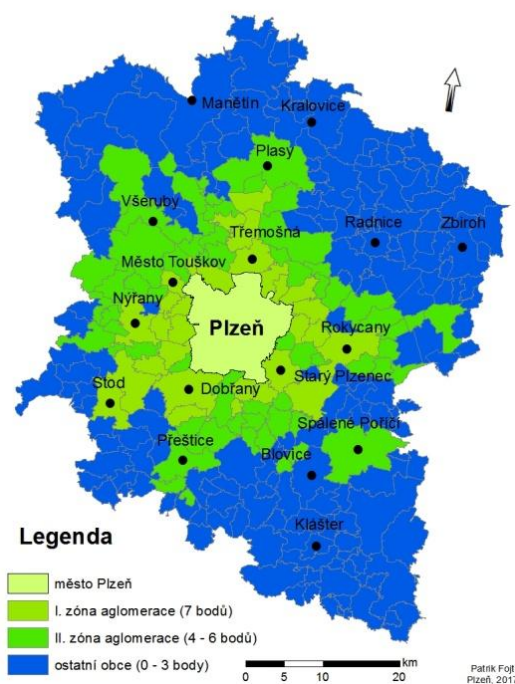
Manětín
Kralovice
Plasy
Všeruby
Třemošná
Radnice
Zbiroh
Město Touškov
Nýřany
Plzeň
Rokycany
Stod
Dobřany
Starý Plzenec
Spálené Poříčí
Přeštice
Blovice
Klášter

Legenda
město Plzeň
I. zóna aglomerace (7 bodů)
II. zóna aglomerace (4 - 6 bodů)
ostatní obce (0 - 3 body)

0 5 10 20 km

Patrik Fojt
Plzeň, 201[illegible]